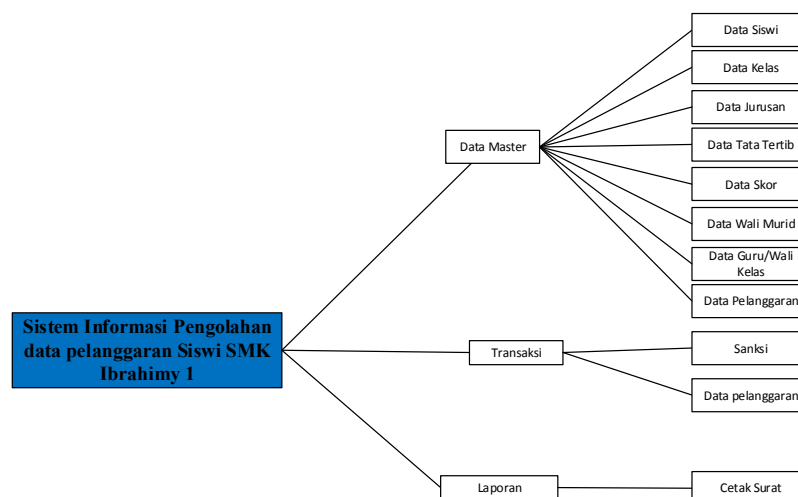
Sistem Informasi Pengolahan data pelanggaran Siswi SMK Ibrahimy 1

Data Master

Data Siswi

Data Kelas

Data Jurusan

Data Tata Tertib

Data Skor

Data Wali Murid

Data Guru/Wali Kelas

Data Pelanggaran

Transaksi

Sanksi

Data pelanggaran

Laporan

Cetak Surat